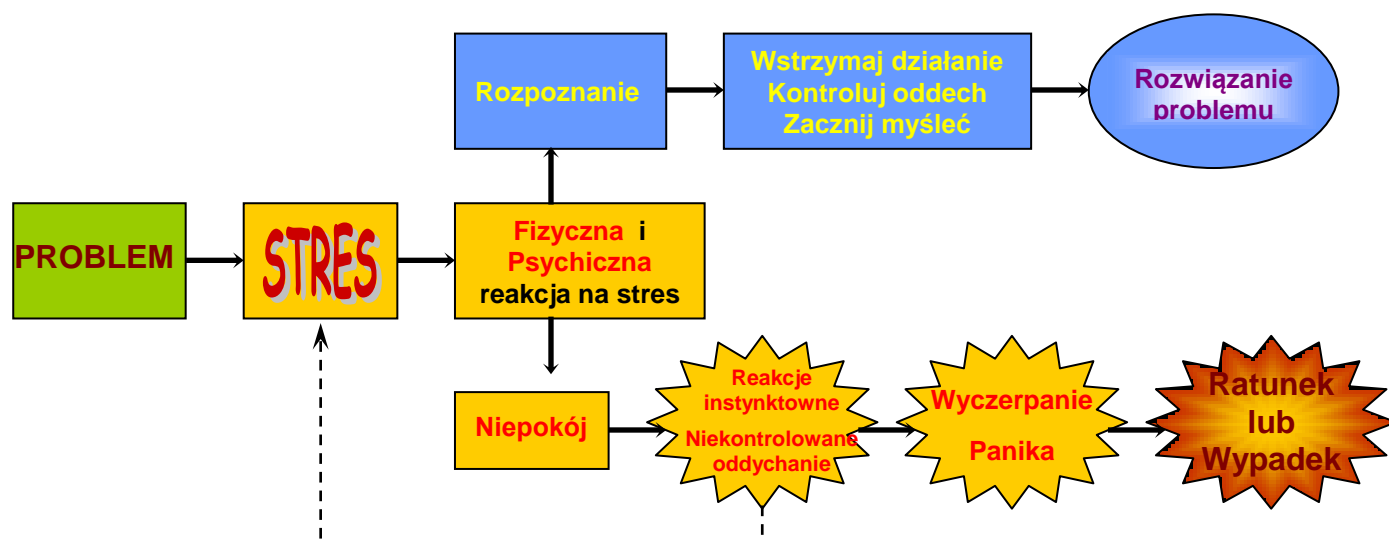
Rozpoznanie

Wstrzymaj działanie
Kontroluj oddech
Zacznij myśleć

Rozwiązanie problemu

PROBLEM

STRES

Fizyczna i Psychiczna reakcja na stres

Niepokój

Reakcje instynktowne
Niekontrolowane oddychanie

Wyczerpanie
Panika

Ratunek lub Wypadek